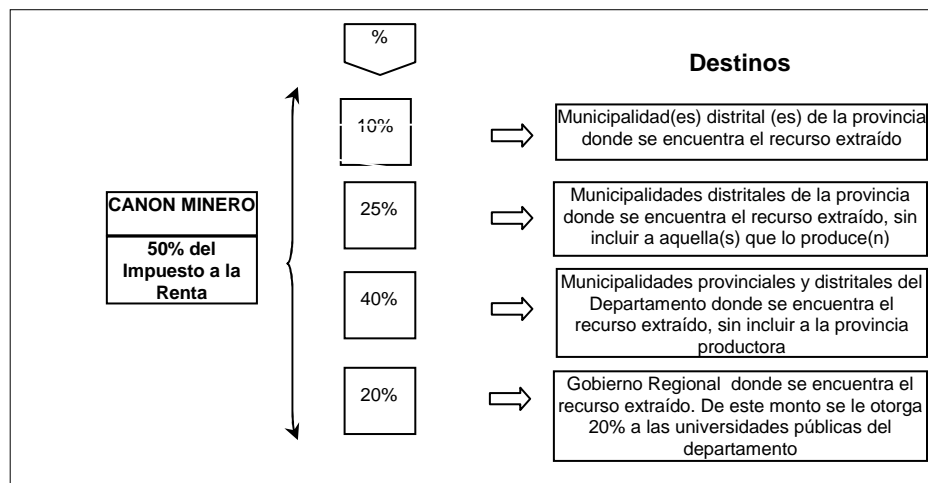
%

Destinos

CANON MINERO

50% del Impuesto a la Renta

10%

Municipalidad(es) distrital (es) de la provincia donde se encuentra el recurso extraído

25%

Municipalidades distritales de la provincia donde se encuentra el recurso extraído, sin incluir a aquella(s) que lo produce(n)

40%

Municipalidades provinciales y distritales del Departamento donde se encuentra el recurso extraído, sin incluir a la provincia productora

20%

Gobierno Regional donde se encuentra el recurso extraído. De este monto se le otorga 20% a las universidades públicas del departamento